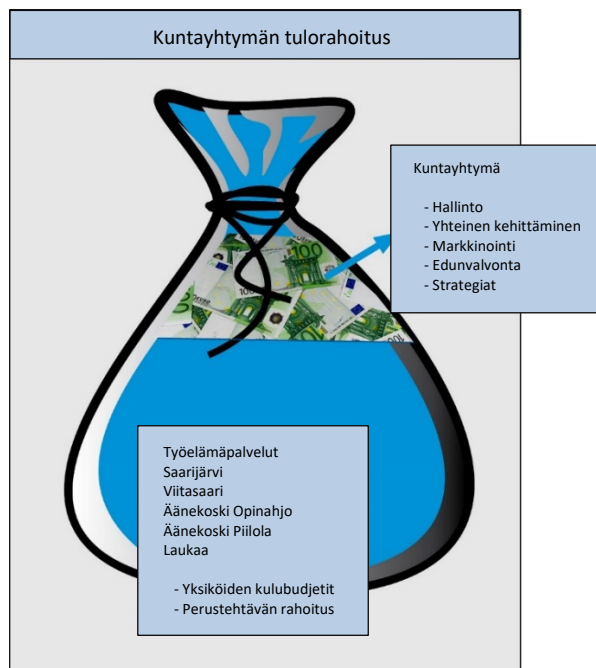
Kuntayhtymän tulorahoitus

Kuntayhtymä

- Hallinto
- Yhteinen kehittäminen
- Markkinointi
- Edunvalvonta
- Strategiat

Työelämäpalvelut
Saarijärvi
Viitasaari
Äänekoski Opinahjo
Äänekoski Piilola
Laukaa

- Yksiköiden kulubudjetit
- Perustehtävän rahoitus